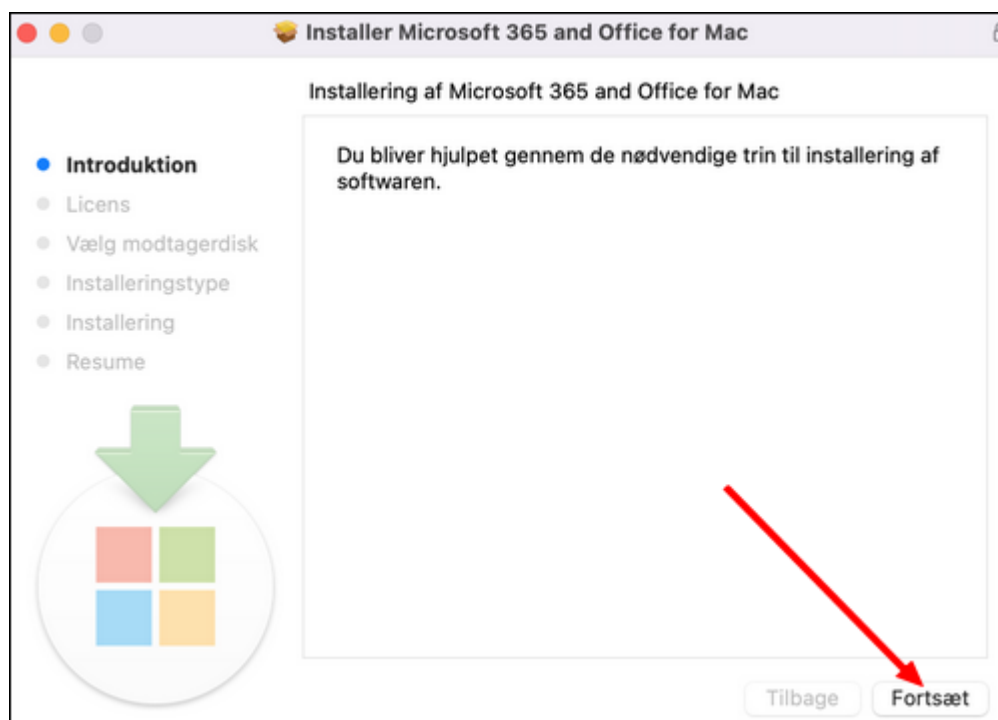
Installer Microsoft 365 and Office for Mac

Installering af Microsoft 365 and Office for Mac

Introduktion
Licens
Vælg modtagerdisk
Installeringstype
Installering
Resume

Du bliver hjulpet gennem de nødvendige trin til installering af softwaren.

Tilbage
Fortsæt